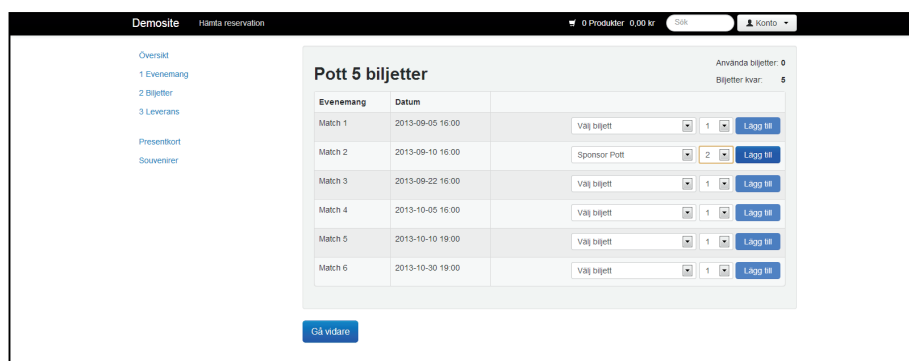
Demosite Hämta reservation

0 Produkter 0,00 kr Sök Konto

Översikt
1 Evenemang
2 Biljetter
3 Leverans

Presentkort
Souvenirer

Pott 5 biljetter

Använda biljetter: 0
Biljetter kvar: 5

| Evenemang | Datum | |
|---|---|---|
| Match 1 | 2013-09-05 16:00 | Välj biljett 1 Lägg till |
| Match 2 | 2013-09-10 16:00 | Sponsor Pott 2 Lägg till |
| Match 3 | 2013-09-22 16:00 | Välj biljett 1 Lägg till |
| Match 4 | 2013-10-05 16:00 | Välj biljett 1 Lägg till |
| Match 5 | 2013-10-10 19:00 | Välj biljett 1 Lägg till |
| Match 6 | 2013-10-30 19:00 | Välj biljett 1 Lägg till |

Gå vidare